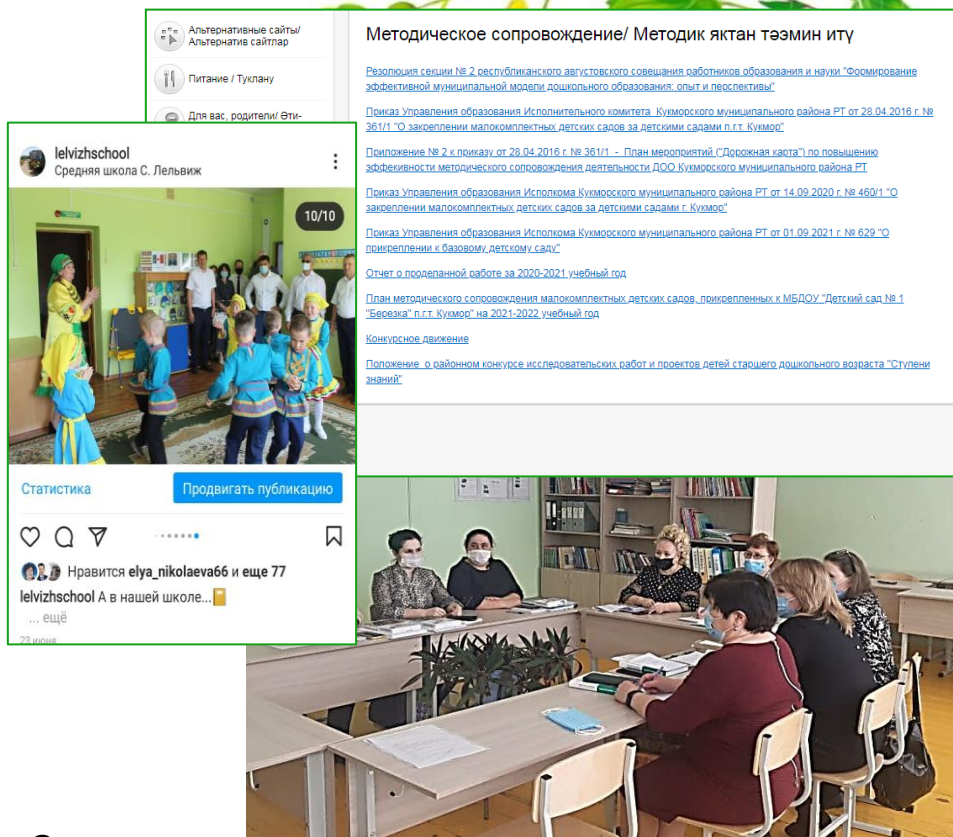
Альтернативные сайты/ Альтернатив сайтлар

Питание / Туклану

Для вас, родители/ Әти-

Методическое сопровождение/ Методик яктан тәэмин итү

Резолюция секции № 2 республиканского августовского совещания работников образования и науки "Формирование эффективной муниципальной модели дошкольного образования: опыт и перспективы"

Приказ Управления образования Исполнительного комитета Кукморского муниципального района РТ от 28.04.2016 г. № 361/1 "О закреплении малокомплектных детских садов за детскими садами п.г.т. Кукмор"

Приложение № 2 к приказу от 28.04.2016 г. № 361/1 - План мероприятий ("Дорожная карта") по повышению эффективности методического сопровождения деятельности ДОО Кукморского муниципального района РТ

Приказ Управления образования Исполкома Кукморского муниципального района РТ от 14.09.2020 г. № 460/1 "О закреплении малокомплектных детских садов за детскими садами г. Кукмор"

Приказ Управления образования Исполкома Кукморского муниципального района РТ от 01.09.2021 г. № 629 "О прикреплении к базовому детскому саду"

Отчет о проделанной работе за 2020-2021 учебный год

План методического сопровождения малокомплектных детских садов, прикрепленных к МБДОУ "Детский сад № 1 "Березка" п.г.т. Кукмор" на 2021-2022 учебный год

Конкурсное движение

Положение о районном конкурсе исследовательских работ и проектов детей старшего дошкольного возраста "Ступени знаний"

lelvizhschool
Средняя школа С. Львиж

10/10

Статистика

Продвигать публикацию

Нравится elya_nikolaeva66 и еще 77

lelvizhschool А в нашей школе...

... ещё

23 июня